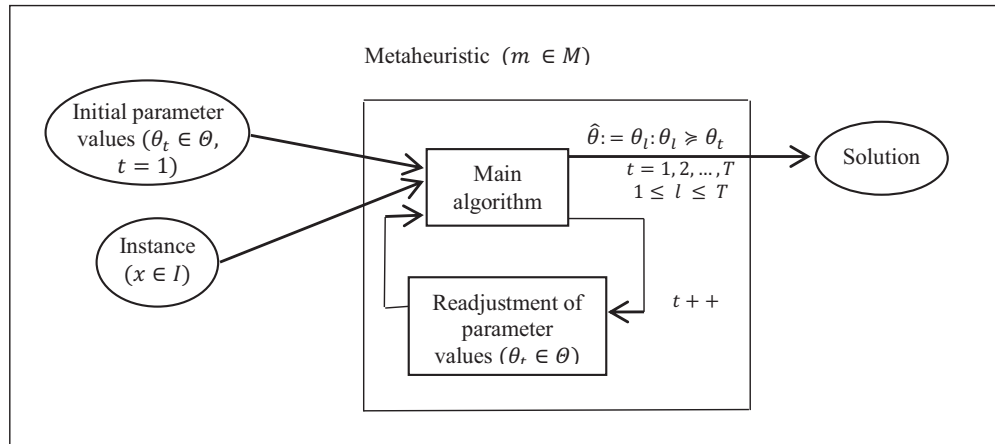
Metaheuristic $(m \in M)$

Initial parameter values $(\theta_t \in \Theta, t = 1)$

Instance $(x \in I)$

Main algorithm

$\hat{\theta} := \theta_l : \theta_l \succcurlyeq \theta_t$
$t = 1, 2, \ldots, T$
$1 \leq l \leq T$

Solution

Readjustment of parameter values $(\theta_t \in \Theta)$

$t++$